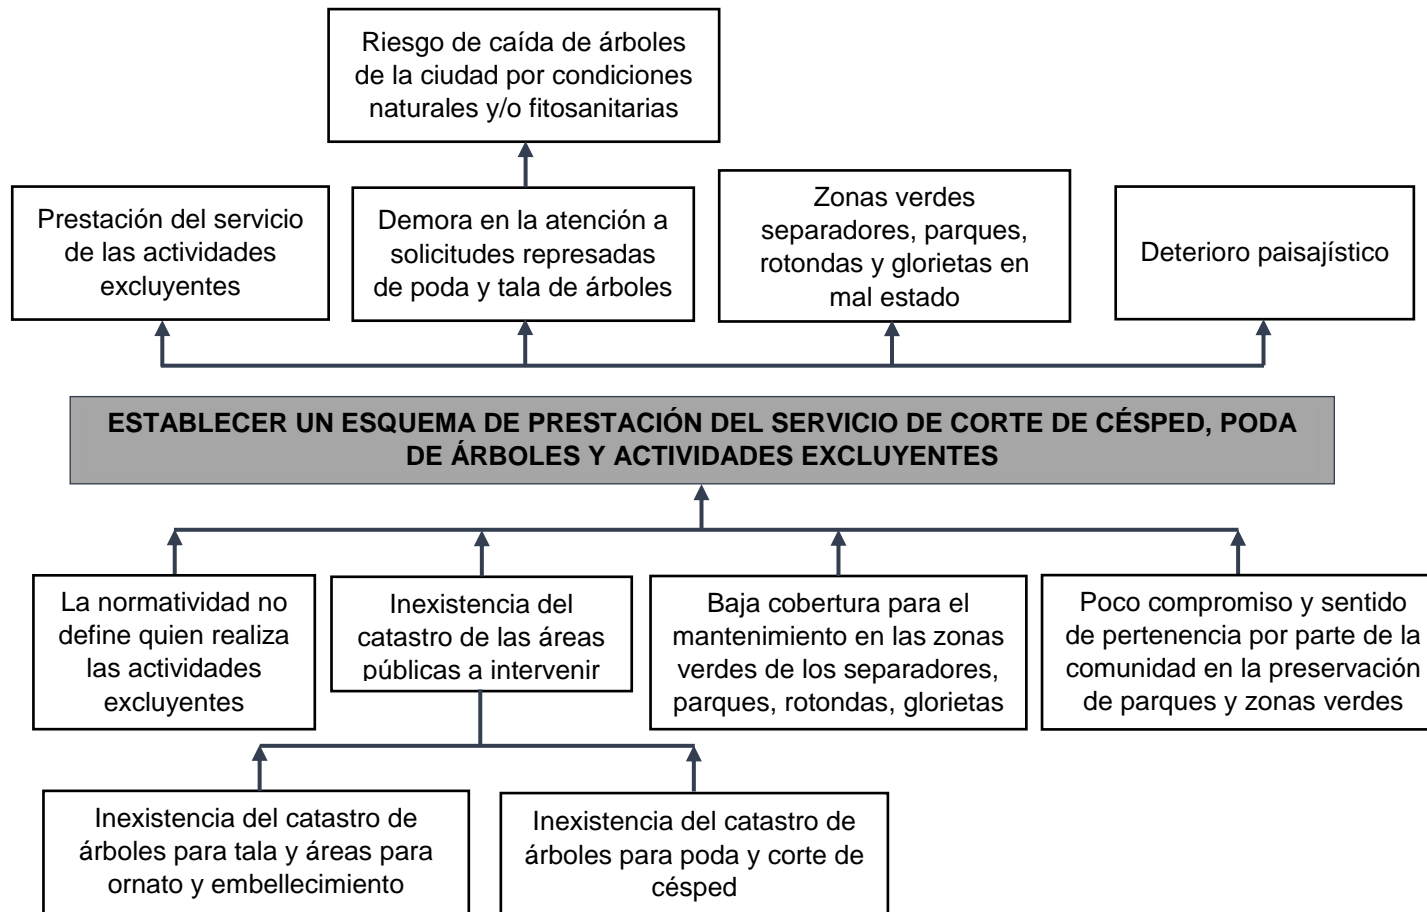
Riesgo de caída de árboles de la ciudad por condiciones naturales y/o fitosanitarias

Prestación del servicio de las actividades excluyentes

Demora en la atención a solicitudes represadas de poda y tala de árboles

Zonas verdes separadores, parques, rotondas y glorietas en mal estado

Deterioro paisajístico

ESTABLECER UN ESQUEMA DE PRESTACIÓN DEL SERVICIO DE CORTE DE CÉSPED, PODA DE ÁRBOLES Y ACTIVIDADES EXCLUYENTES

La normatividad no define quien realiza las actividades excluyentes

Inexistencia del catastro de las áreas públicas a intervenir

Baja cobertura para el mantenimiento en las zonas verdes de los separadores, parques, rotondas, glorietas

Poco compromiso y sentido de pertenencia por parte de la comunidad en la preservación de parques y zonas verdes

Inexistencia del catastro de árboles para tala y áreas para ornato y embellecimiento

Inexistencia del catastro de árboles para poda y corte de césped